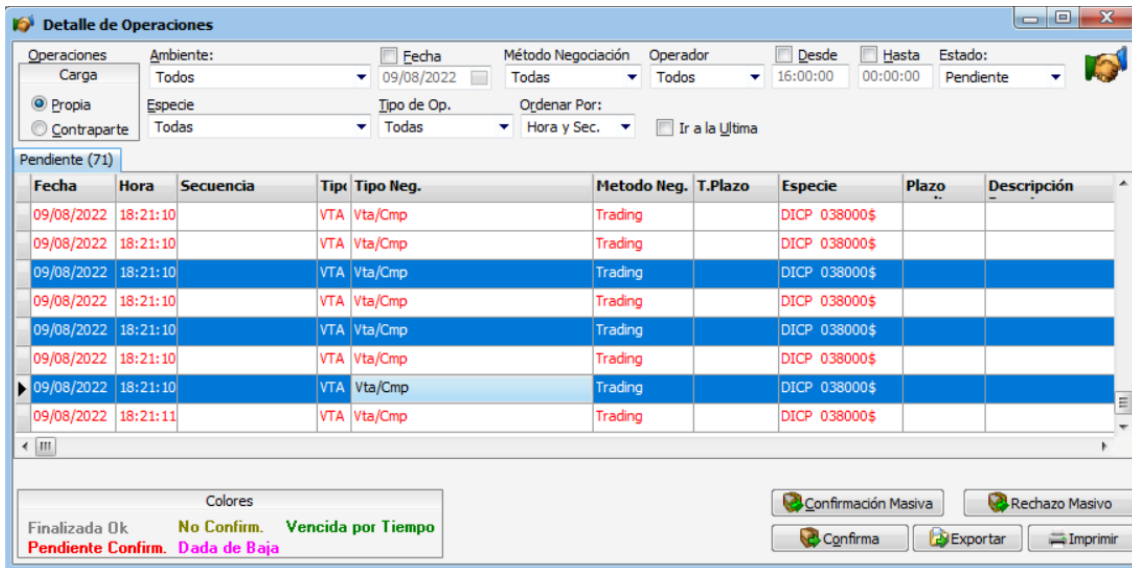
Detalle de Operaciones

Operaciones
Carga
Propia
Contraparte

Ambiente:
Todos
Especie
Todas

Fecha
09/08/2022
Tipo de Op.
Todas

Método Negociación
Todas
Ordenar Por:
Hora y Sec.

Operador
Todos

Desde
16:00:00

Hasta
00:00:00

Estado:
Pendiente

Ir a la Ultima

Pendiente (71)

| Fecha | Hora | Secuencia | Tipo | Tipo Neg. | Metodo Neg. | T.Plazo | Especie | Plazo | Descripción |
|---|---|---|---|---|---|---|---|---|---|
| 09/08/2022 | 18:21:10 | | VTA | Vta/Cmp | Trading | | DICP 038000$ | | |
| 09/08/2022 | 18:21:10 | | VTA | Vta/Cmp | Trading | | DICP 038000$ | | |
| 09/08/2022 | 18:21:10 | | VTA | Vta/Cmp | Trading | | DICP 038000$ | | |
| 09/08/2022 | 18:21:10 | | VTA | Vta/Cmp | Trading | | DICP 038000$ | | |
| 09/08/2022 | 18:21:10 | | VTA | Vta/Cmp | Trading | | DICP 038000$ | | |
| 09/08/2022 | 18:21:10 | | VTA | Vta/Cmp | Trading | | DICP 038000$ | | |
| 09/08/2022 | 18:21:10 | | VTA | Vta/Cmp | Trading | | DICP 038000$ | | |
| 09/08/2022 | 18:21:11 | | VTA | Vta/Cmp | Trading | | DICP 038000$ | | |

Colores
Finalizada Ok No Confirm. Vencida por Tiempo
Pendiente Confirm. Dada de Baja

Confirmación Masiva
Rechazo Masivo
Confirma
Exportar
Imprimir